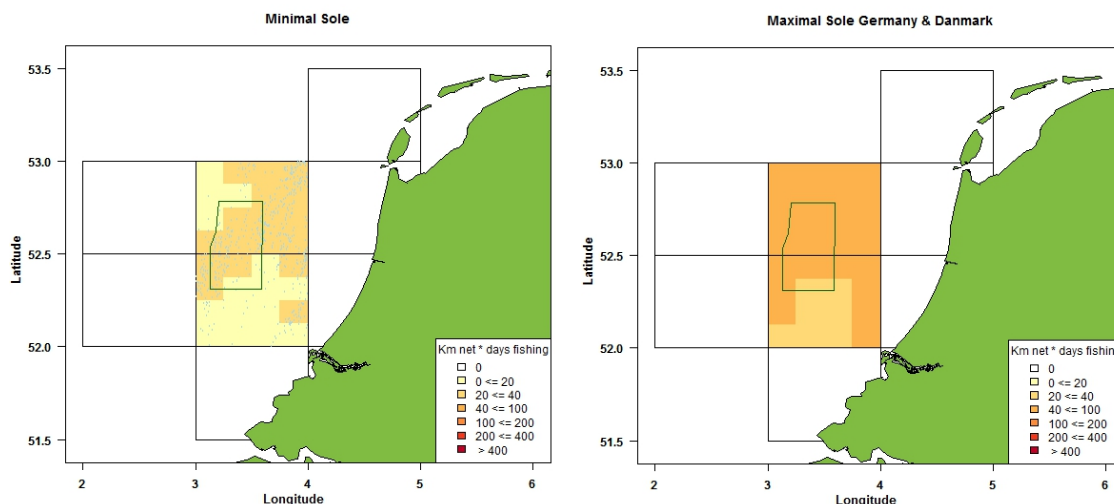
Minimal Sole

53.5
53.0
52.5
52.0
51.5

Latitude

2 3 4 5 6

Longitude

Km net * days fishing
0
0 <= 20
20 <= 40
40 <= 100
100 <= 200
200 <= 400
> 400

Maximal Sole Germany & Danmark

53.5
53.0
52.5
52.0
51.5

Latitude

2 3 4 5 6

Longitude

Km net * days fishin
0
0 <= 20
20 <= 40
40 <= 100
100 <= 200
200 <= 400
> 400